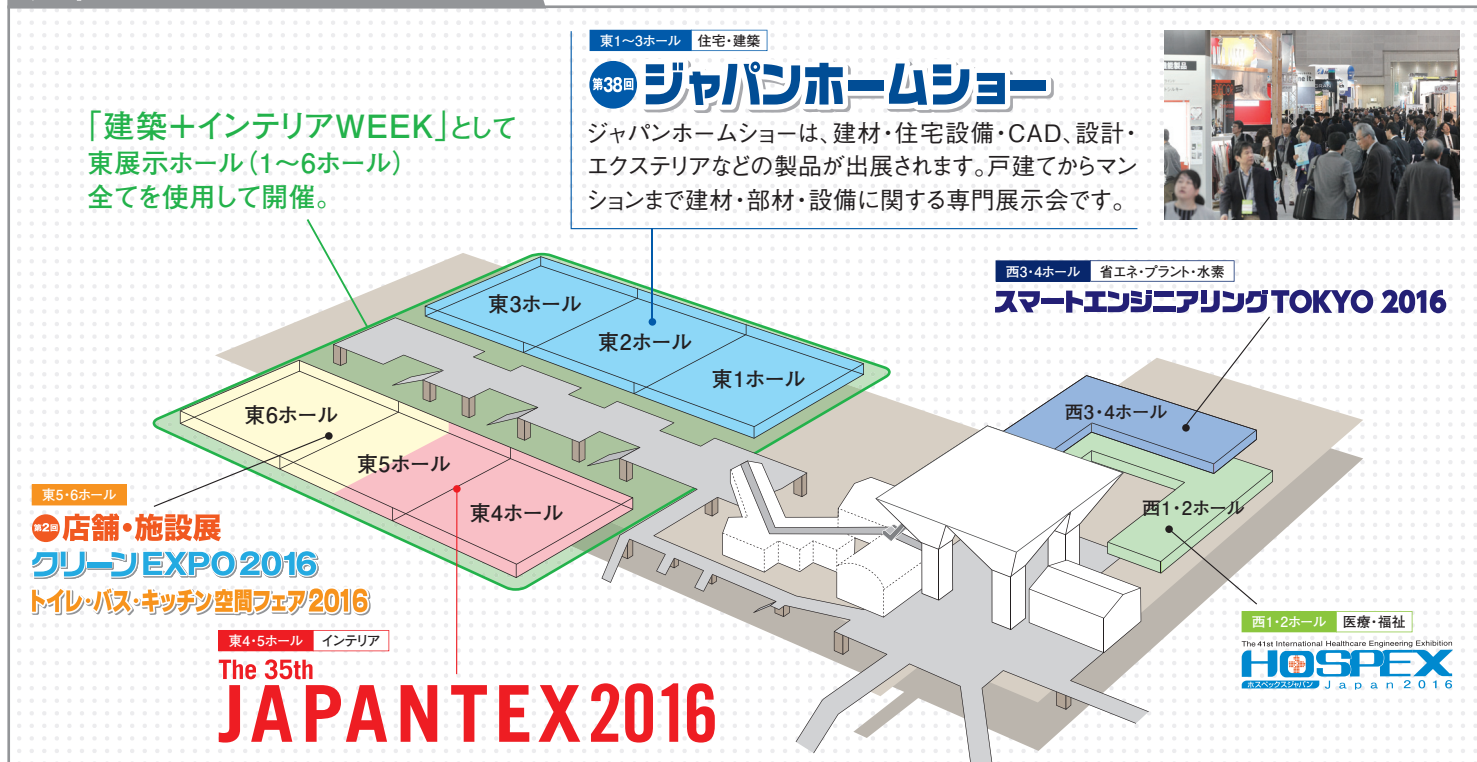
東1～3ホール　住宅・建築

第38回 ジャパンホームショー

ジャパンホームショーは、建材・住宅設備・CAD、設計・エクステリアなどの製品が出展されます。戸建てからマンションまで建材・部材・設備に関する専門展示会です。

「建築+インテリアWEEK」として東展示ホール（1～6ホール）全てを使用して開催。

西3・4ホール　省エネ・プラント・水素

スマートエンジニアリングTOKYO 2016

東3ホール

東2ホール

東1ホール

東6ホール

東5ホール

東4ホール

西3・4ホール

西1・2ホール

東5・6ホール

第2回 店舗・施設展

クリーンEXPO2016

トイレ・バス・キッチン空間フェア2016

東4・5ホール　インテリア

The 35th JAPANTEX 2016

西1・2ホール　医療・福祉

The 41st International Healthcare Engineering Exhibition

HOSPEX

ホスペックスジャパン

Japan 2016